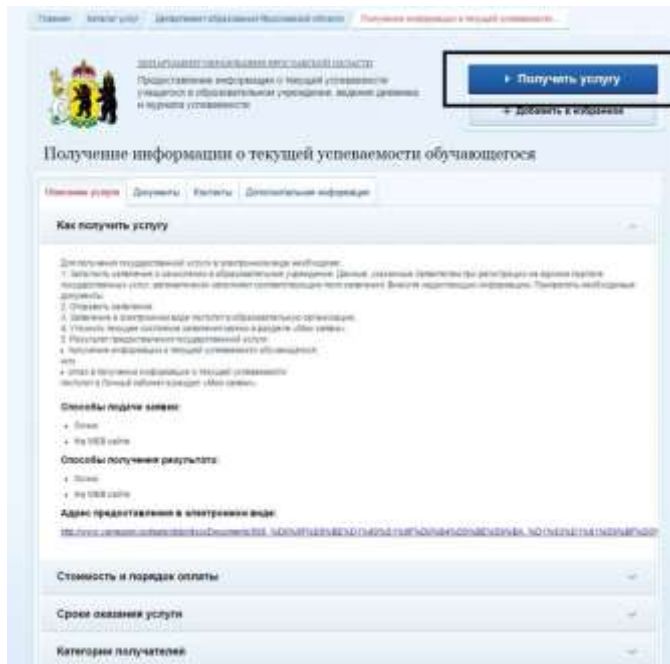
Главная · Каталог услуг · Департамент образования Ярославской области · Получение информации о текущей успеваемости...

ДЕПАРТАМЕНТ ОБРАЗОВАНИЯ ЯРОСЛАВСКОЙ ОБЛАСТИ

Предоставление информации о текущей успеваемости учащегося в образовательном учреждении, ведение дневника и журнала успеваемости

Получить услугу

+ Добавить в избранное

Получение информации о текущей успеваемости обучающегося

Описание услуги | Документы | Контакты | Дополнительная информация

Как получить услугу

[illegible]

Способы подачи заявки:

• Лично
• На WEB сайте

Способы получения результата:

• Лично
• На WEB сайте

Адрес предоставления в электронном виде:

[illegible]

Стоимость и порядок оплаты

Сроки оказания услуги

Категории получателей